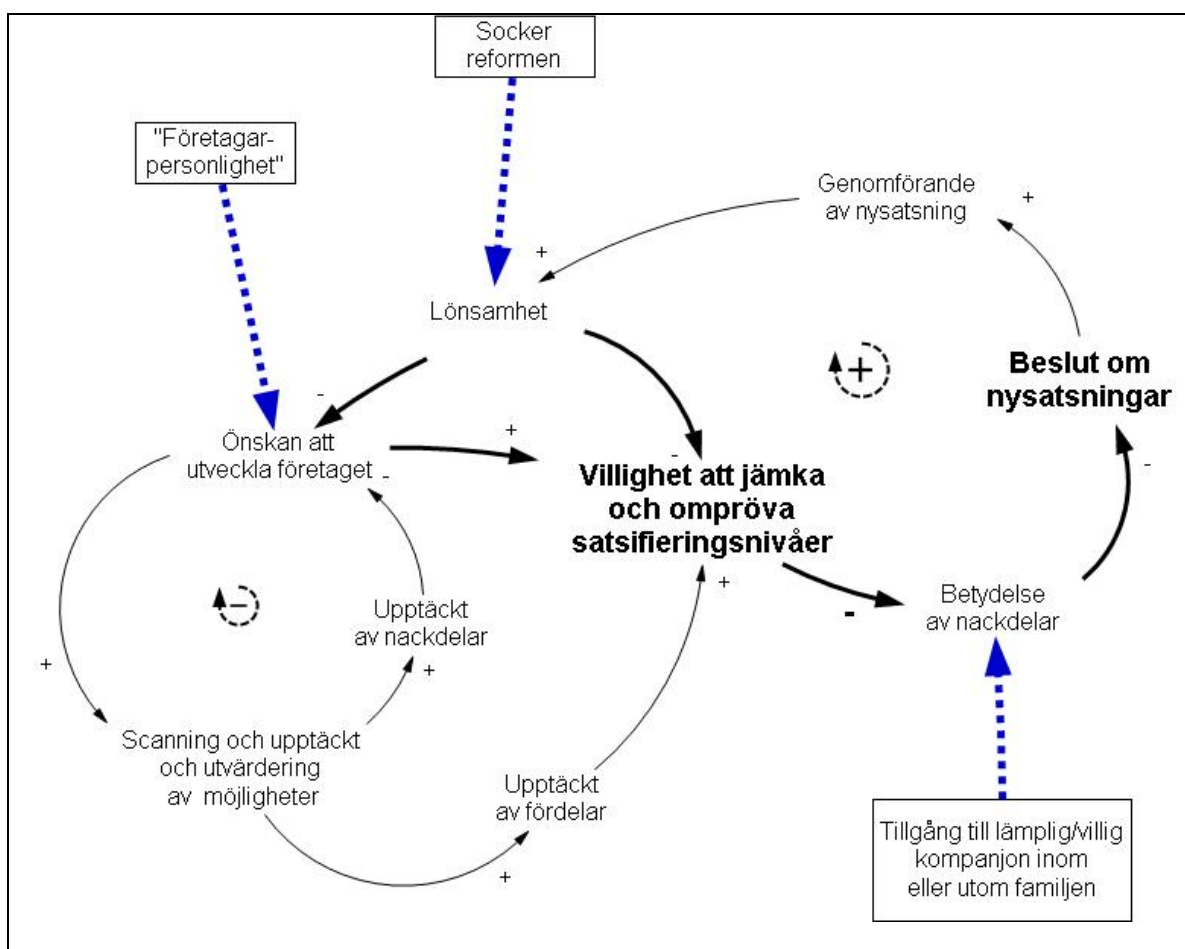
Socker reformen

"Företagar-personlighet"

Genomförande av nysatsning

+

+

Lönsamhet

-

+

Beslut om nysatsningar

-

Önskan att utveckla företaget

-

+

Villighet att jämka och ompröva satsifieringsnivåer

-

-

Upptäckt av nackdelar

+

+

Betydelse av nackdelar

-

+

Scanning och upptäckt och utvärdering av möjligheter

Upptäckt av fördelar

+

Tillgång till lämplig/villig kompanjon inom eller utom familjen